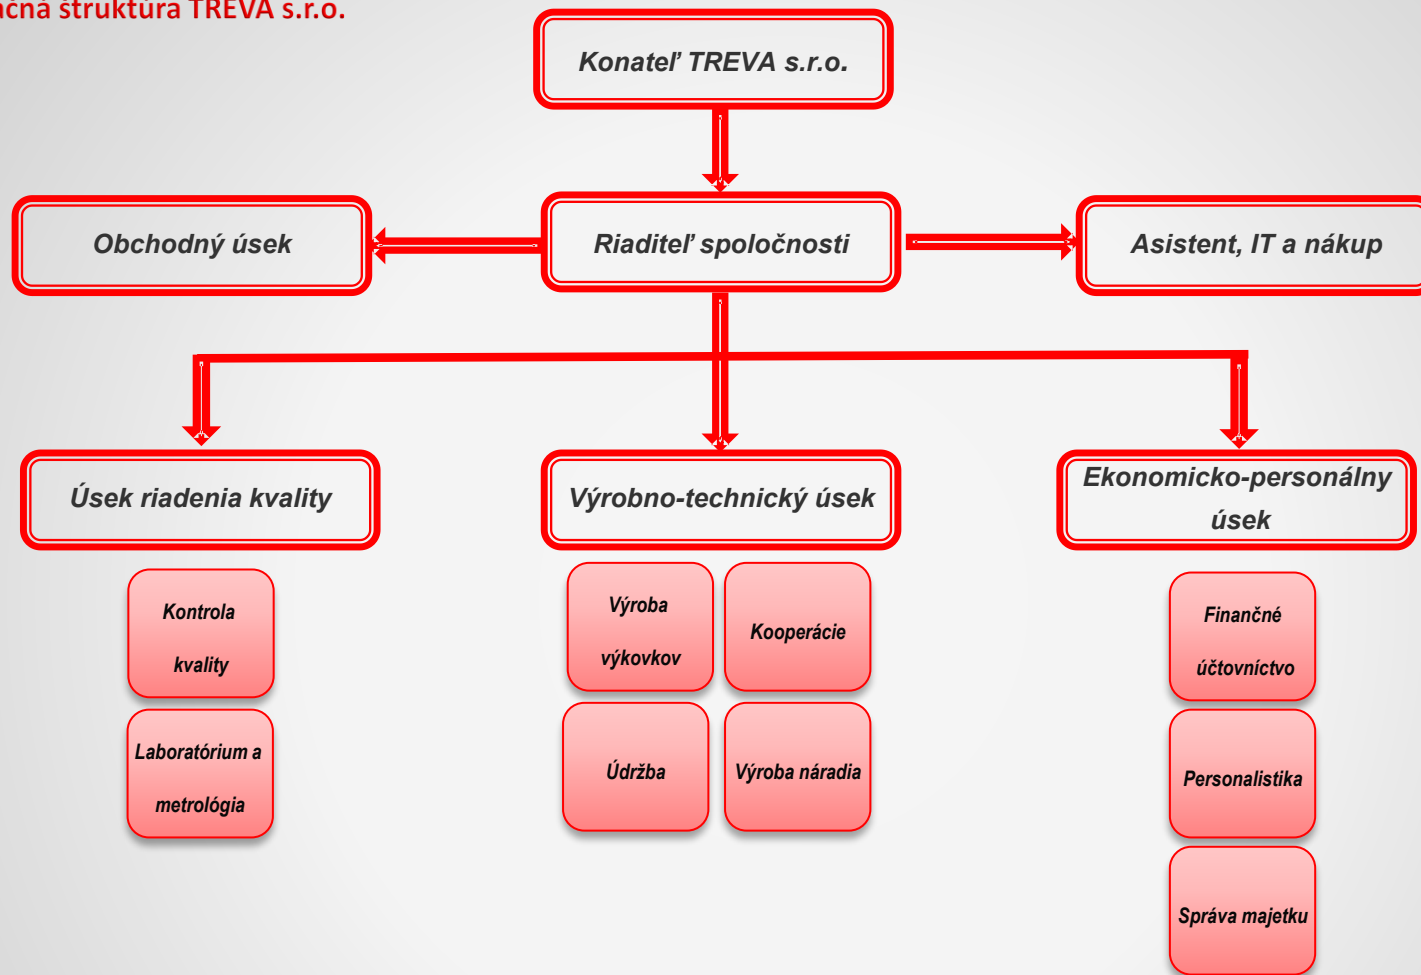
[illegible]čná štruktúra TREVA s.r.o.

Konateľ TREVA s.r.o.

Obchodný úsek

Riaditeľ spoločnosti

Asistent, IT a nákup

Úsek riadenia kvality

Výrobno-technický úsek

Ekonomicko-personálny úsek

Kontrola kvality

Laboratórium a metrológia

Výroba výkovkov

Kooperácie

Údržba

Výroba náradia

Finančné účtovníctvo

Personalistika

Správa majetku